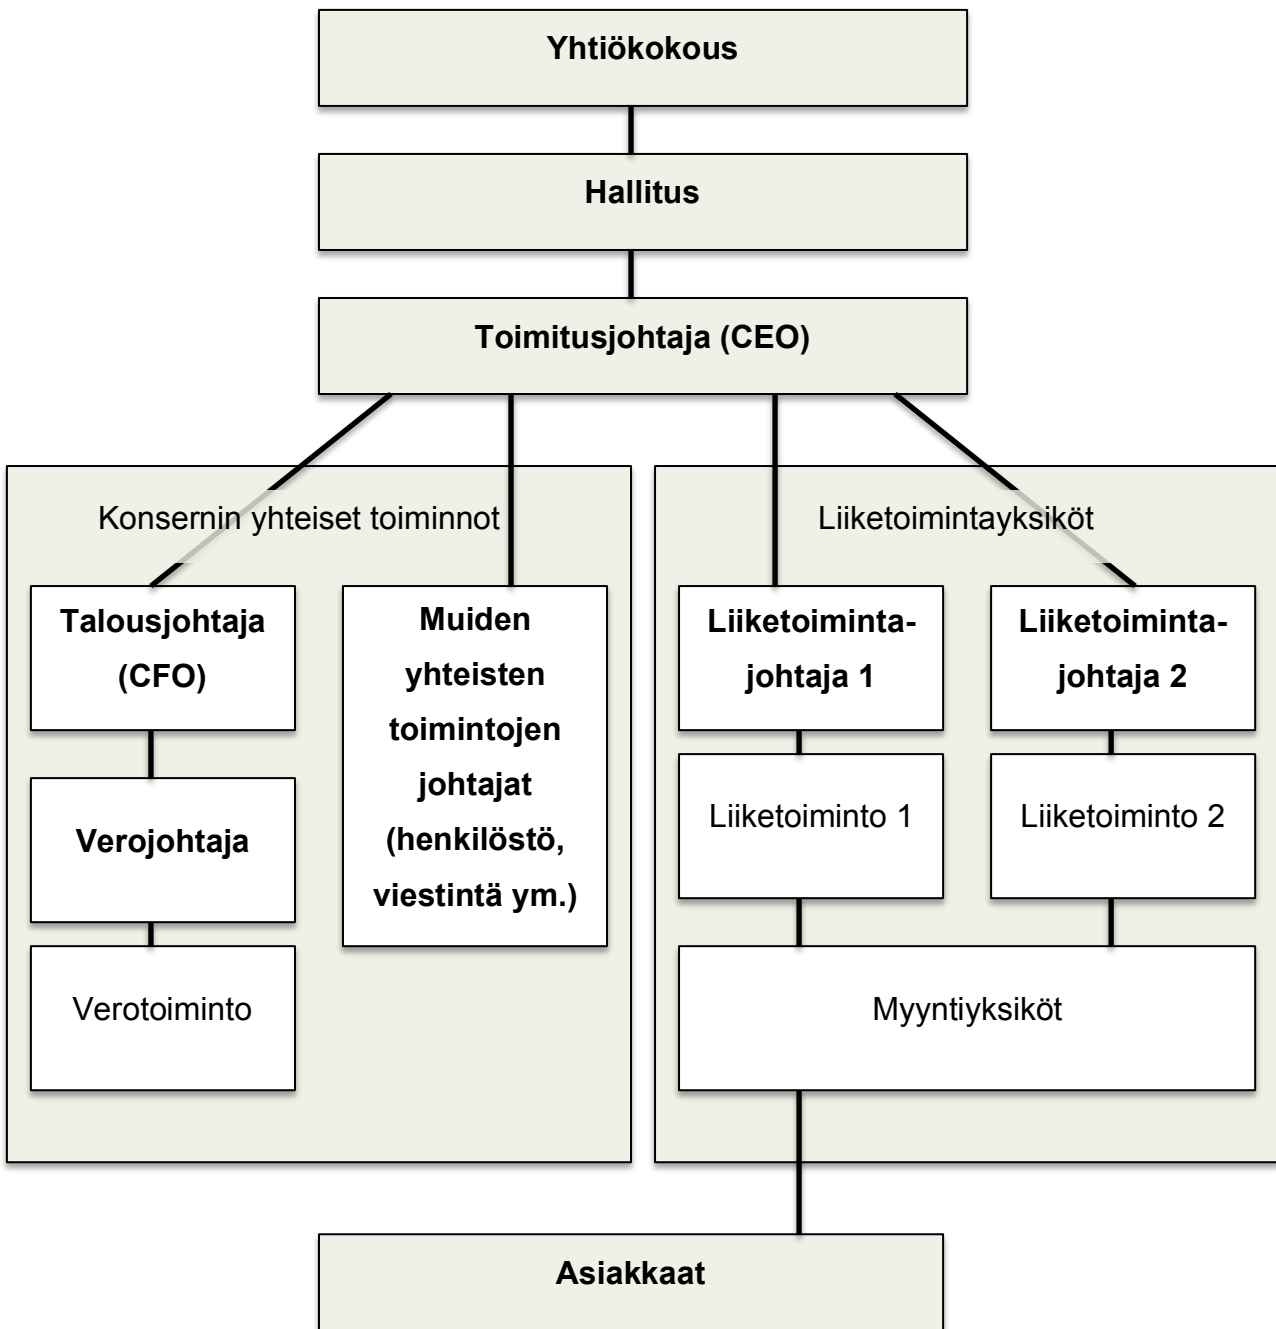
Yhtiökokous

Hallitus

Toimitusjohtaja (CEO)

Konsernin yhteiset toiminnot

Talousjohtaja (CFO)

Verojohtaja

Verotoiminto

Muiden yhteisten toimintojen johtajat (henkilöstö, viestintä ym.)

Liiketoimintayksiköt

Liiketoimintajohtaja 1

Liiketoiminto 1

Liiketoimintajohtaja 2

Liiketoiminto 2

Myyntiyksiköt

Asiakkaat